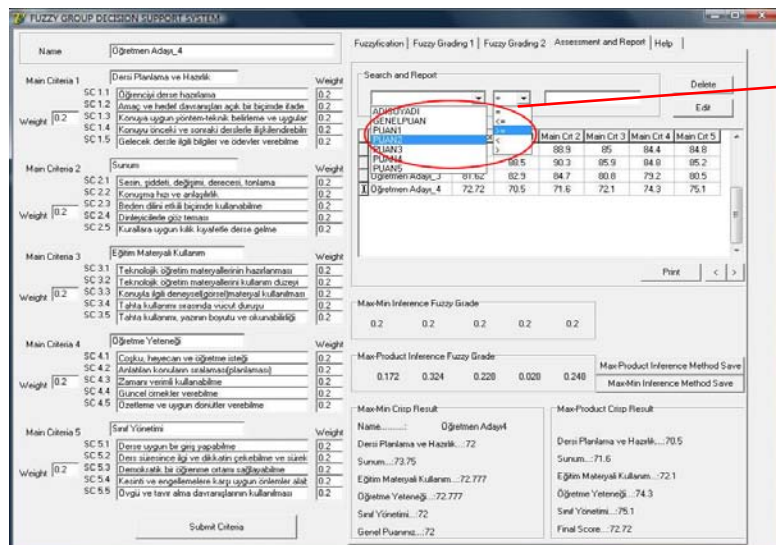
FUZZY GROUP DECISION SUPPORT SYSTEM

Name | Öğretmen Adayı_4

Main Criteria 1 | Dersi Planlama ve Hazırlık | Weight
SC 1.1 Öğrenciyi derse hazırlama 0.2
SC 1.2 Amaç ve hedef davranışları açık bir biçimde ifade 0.2
Weight 0.2 SC 1.3 Konuya uygun yöntem-teknik belirleme ve uygular 0.2
SC 1.4 Konuyu önceki ve sonraki derslerle ilişkilendirebilm 0.2
SC 1.5 Gelecek derse ilgili bilgiler ve ödevler verebilme 0.2

Main Criteria 2 | Sunum | Weight
SC 2.1 Sesin, şiddeti, değişimi, derecesi, tonlama 0.2
SC 2.2 Konuşma hızı ve anlaşılırlık 0.2
Weight 0.2 SC 2.3 Beden dilini etkili biçimde kullanabilme 0.2
SC 2.4 Dinleyicilerle göz teması 0.2
SC 2.5 Kurallara uygun kılık kıyafetle derse gelme 0.2

Main Criteria 3 | Eğitim Materyali Kullanım | Weight
SC 3.1 Teknolojik öğretim materyallerinin hazırlanması 0.2
SC 3.2 Teknolojik öğretim materyallerini kullanım düzeyi 0.2
Weight 0.2 SC 3.3 Konuyla ilgili deneysel(görsel)materyal kullanılması 0.2
SC 3.4 Tahta kullanımı esasında vücut duruşu 0.2
SC 3.5 Tahta kullanımı, yazının boyutu ve okunabilirliği 0.2

Main Criteria 4 | Öğretme Yeteneği | Weight
SC 4.1 Coşku, heyecan ve öğretme isteği 0.2
SC 4.2 Anlatılan konuların sıralaması(planlaması) 0.2
Weight 0.2 SC 4.3 Zamanı verimli kullanabilme 0.2
SC 4.4 Güncel örnekler verebilme 0.2
SC 4.5 Özetleme ve uygun dönütler verebilme 0.2

Main Criteria 5 | Sınıf Yönetimi | Weight
SC 5.1 Derse uygun bir giriş yapabilme 0.2
SC 5.2 Ders süresince ilgi ve dikkatin çekebilme ve sürek 0.2
Weight 0.2 SC 5.3 Demokratik bir öğrenme ortamı sağlayabilme 0.2
SC 5.4 Kesinti ve engellemelere karşı uygun önlemler alat 0.2
SC 5.5 Övgü ve tavır alma davranışlarının kullanılması 0.2

Submit Criteria

Fuzzyfication | Fuzzy Grading 1 | Fuzzy Grading 2 | Assessment and Report | Help

Search and Report
Delete
Edit
ADISOYADI
GENELPUAN
PUAN1
PUAN2
PUAN3
PUAN4
PUAN5
=
<=
>=
<
>

| | | Main Crt 2 | Main Crt 3 | Main Crt 4 | Main Crt 5 |
|---|---|---|---|---|---|
| | | 88.9 | 85 | 84.4 | 84.8 |
| | 88.5 | 90.3 | 85.9 | 84.8 | 85.2 |
| Öğretmen Adayı_3 | 81.62 | 82.9 | 84.7 | 80.8 | 79.2 | 80.5 |
| Öğretmen Adayı_4 | 72.72 | 70.5 | 71.6 | 72.1 | 74.3 | 75.1 |

Print < >

Max-Min Inference Fuzzy Grade
0.2 0.2 0.2 0.2 0.2

Max-Product Inference Fuzzy Grade
0.172 0.324 0.228 0.028 0.248
Max-Product Inference Method Save
Max-Min Inference Method Save

Max-Min Crisp Result
Name.........: Öğretmen Adayı4
Dersi Planlama ve Hazırlık...:72
Sunum...:73.75
Eğitim Materyali Kullanım...:72.777
Öğretme Yeteneği...:72.777
Sınıf Yönetimi...:72
Genel Puanınız...:72

Max-Product Crisp Result
Dersi Planlama ve Hazırlık...:70.5
Sunum...:71.6
Eğitim Materyali Kullanım...:72.1
Öğretme Yeteneği...:74.3
Sınıf Yönetimi...:75.1
Final Score...:72.72